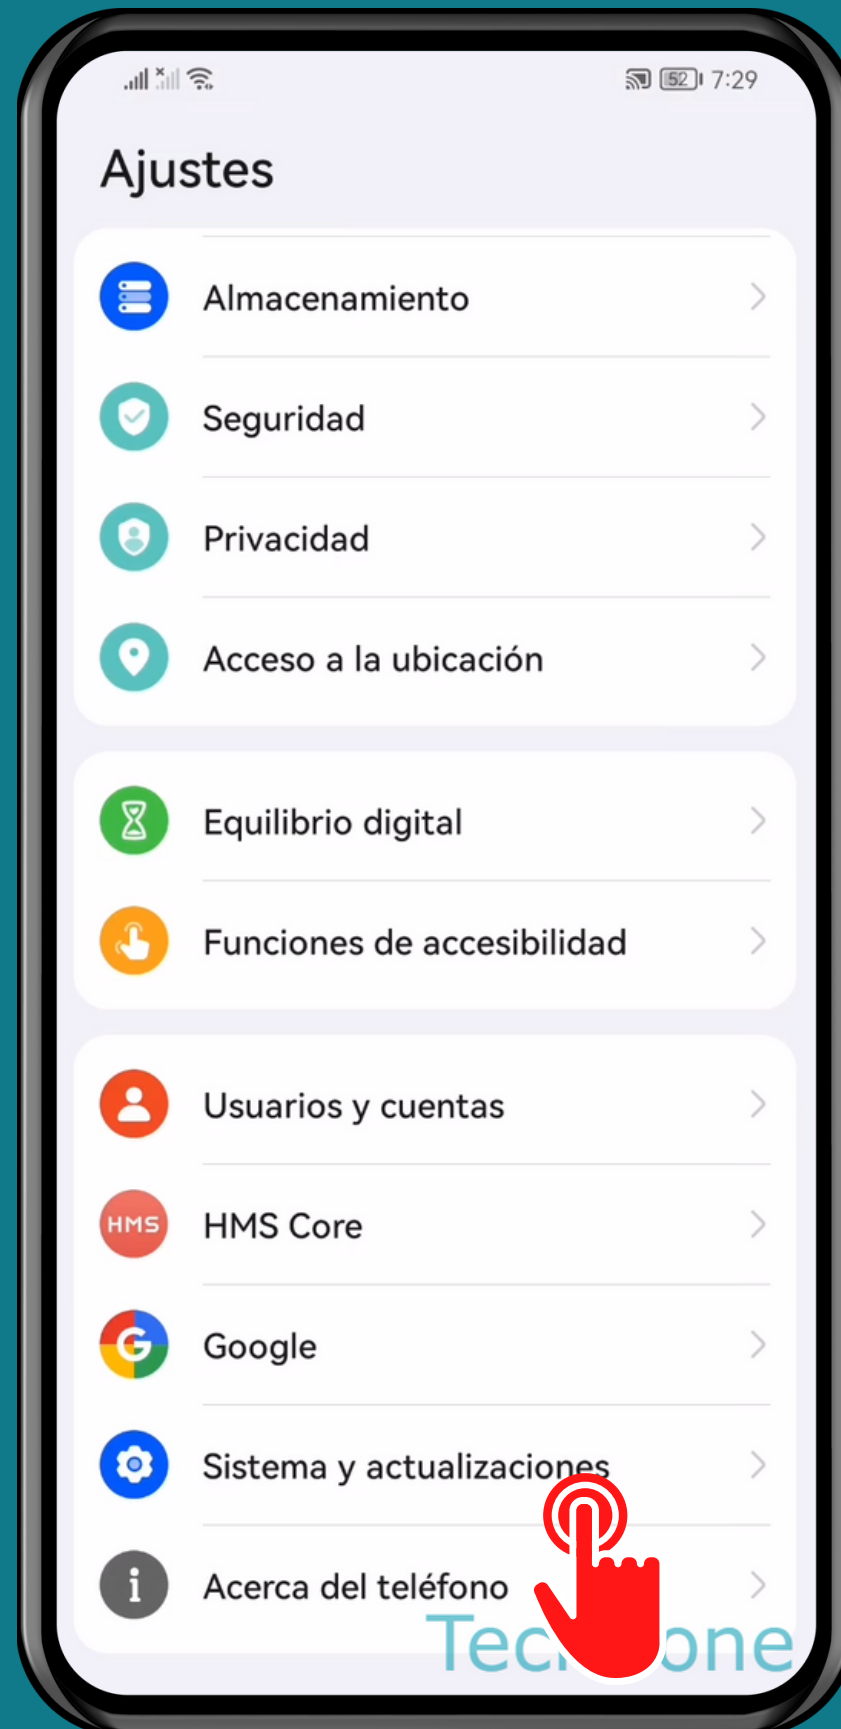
52 7:29

Ajustes

Almacenamiento

Seguridad

Privacidad

Acceso a la ubicación

Equilibrio digital

Funciones de accesibilidad

Usuarios y cuentas

HMS

HMS Core

Google

Sistema y actualizaciones

Acerca del teléfono

Tec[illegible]one